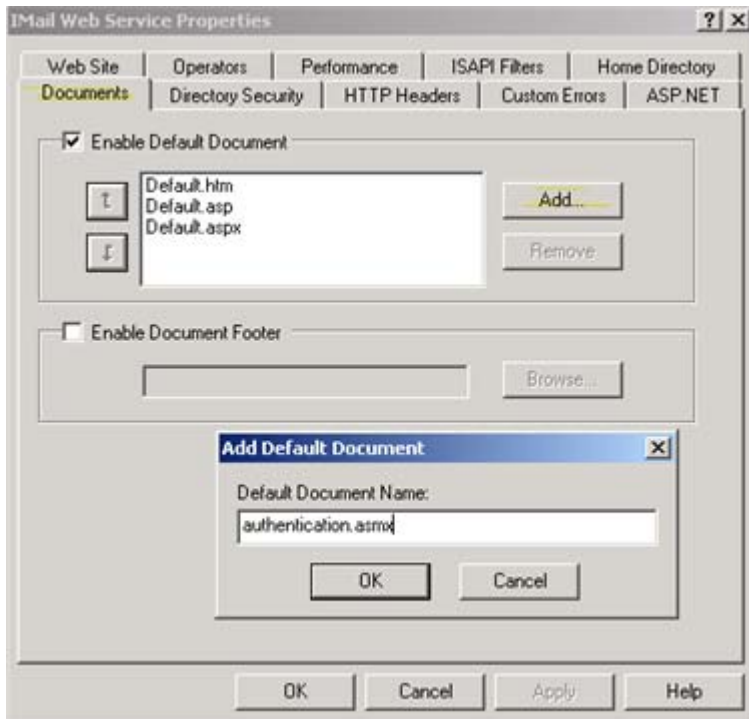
IMail Web Service Properties

?

X

Web Site

Operators

Performance

ISAPI Filters

Home Directory

Documents

Directory Security

HTTP Headers

Custom Errors

ASP.NET

Enable Default Document

Default.htm
Default.asp
Default.aspx

Add...

Remove

Enable Document Footer

Browse...

Add Default Document

X

Default Document Name:

authentication.asmx

OK

Cancel

OK

Cancel

Apply

Help